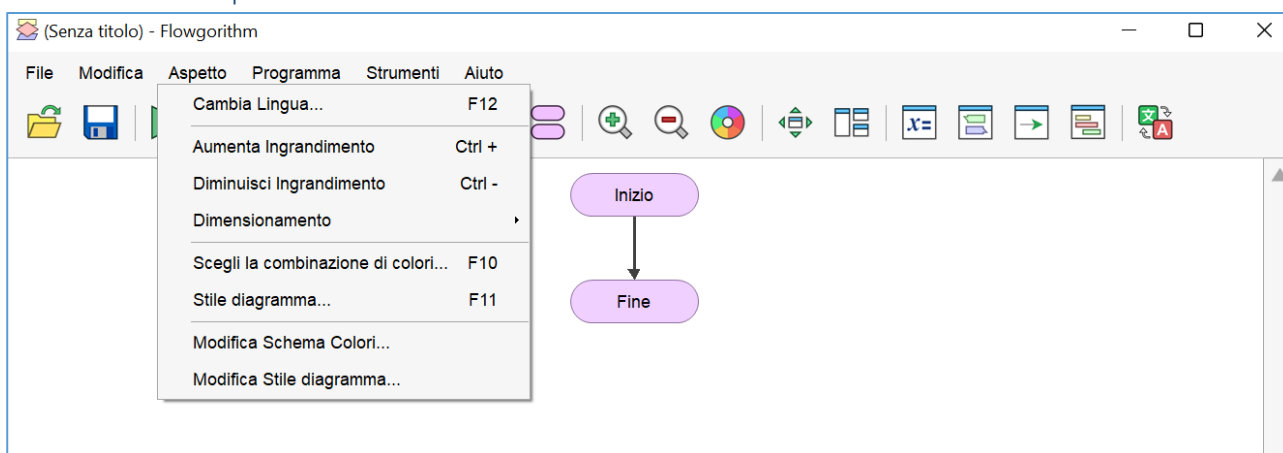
(Senza titolo) - Flowgorithm

File Modifica Aspetto Programma Strumenti Aiuto

Cambia Lingua... F12
Aumenta Ingrandimento Ctrl +
Diminuisci Ingrandimento Ctrl -
Dimensionamento
Scegli la combinazione di colori... F10
Stile diagramma... F11
Modifica Schema Colori...
Modifica Stile diagramma...

$x=$

Inizio

Fine